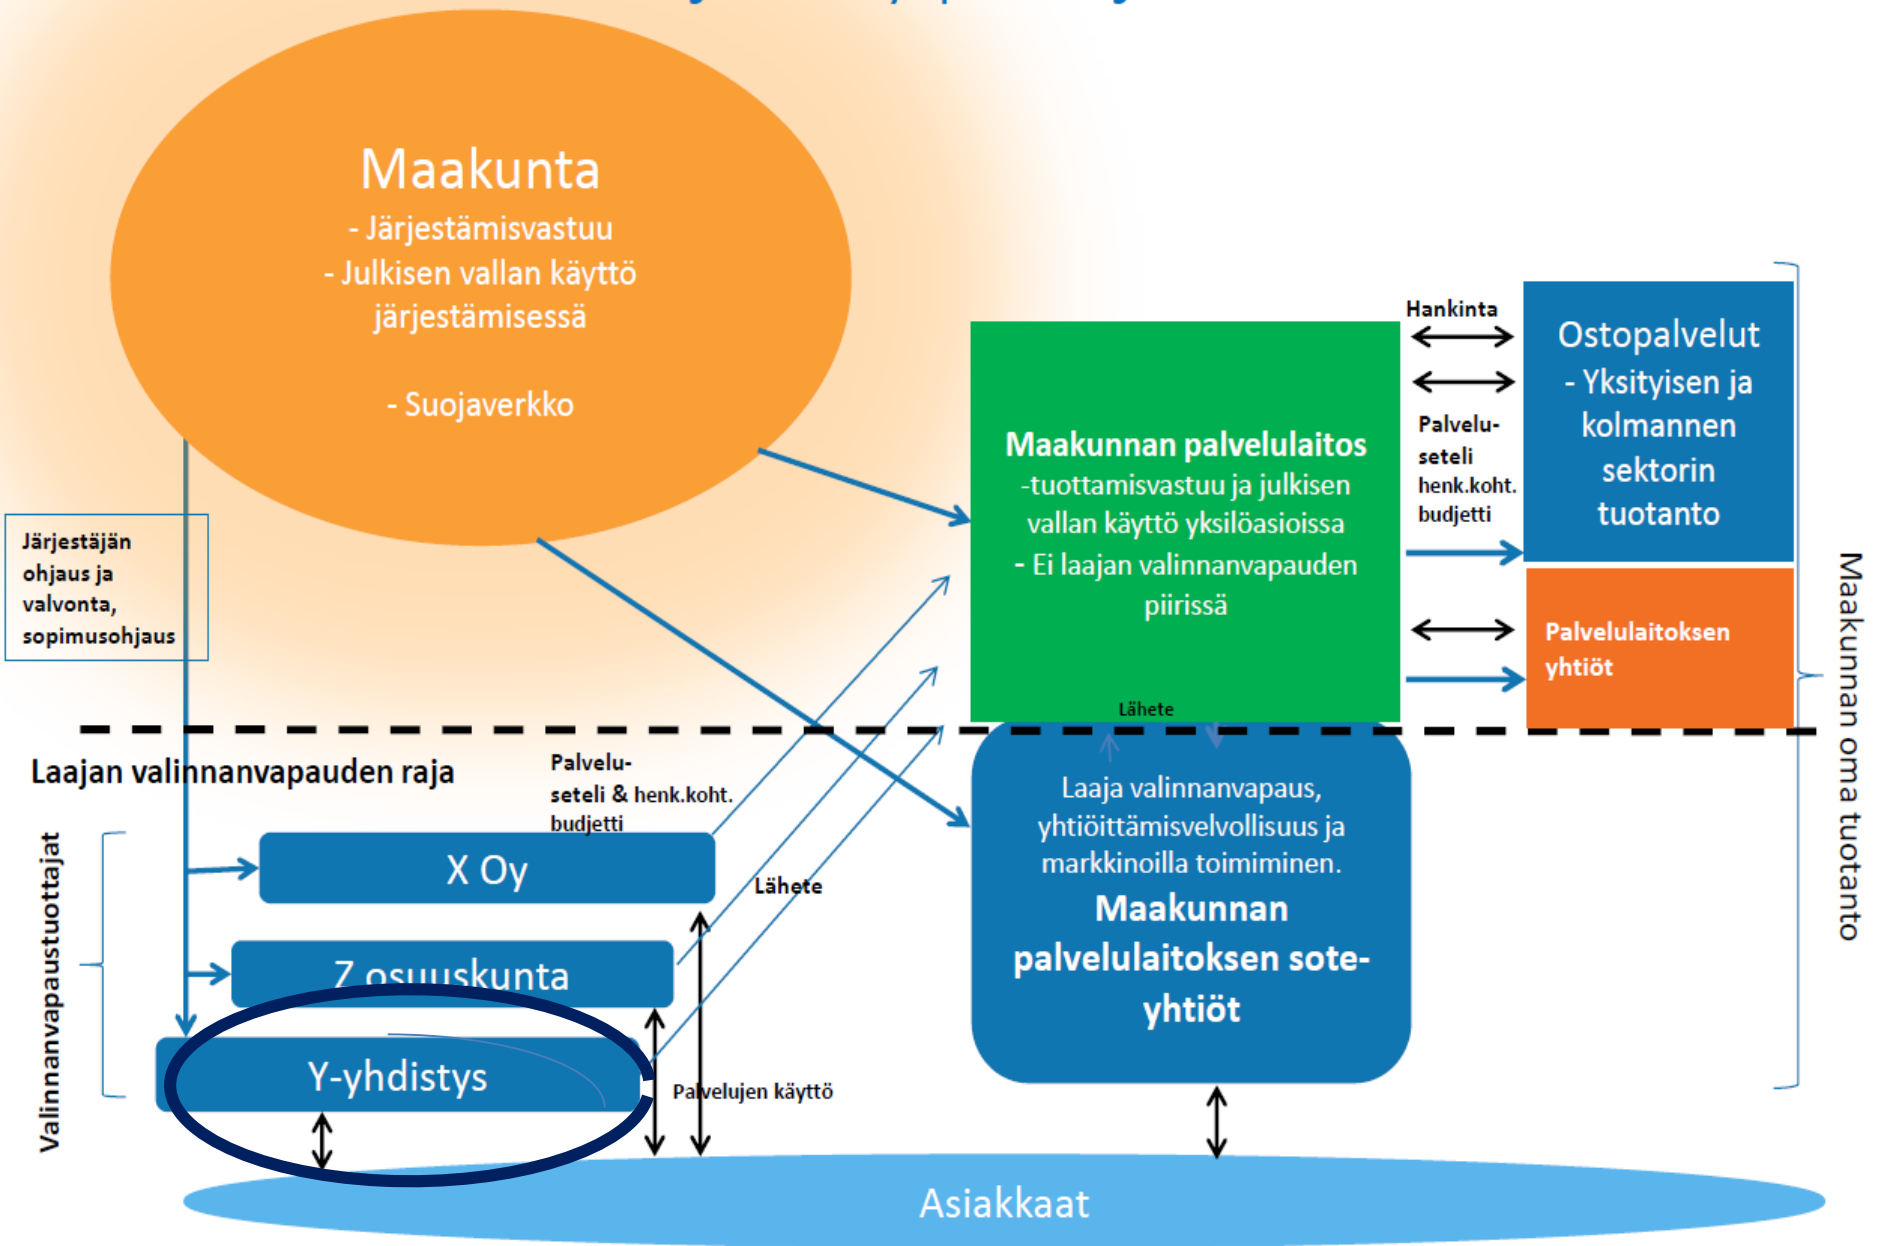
Maakunta
- Järjestämisvastuu
- Julkisen vallan käyttö järjestämisessä

- Suojaverkko

Järjestäjän ohjaus ja valvonta, sopimusohjaus

Maakunnan palvelulaitos
-tuottamisvastuu ja julkisen vallan käyttö yksilöasioissa
- Ei laajan valinnanvapauden piirissä

Hankinta

Palvelu-seteli henk.koht. budjetti

Ostopalvelut
- Yksityisen ja kolmannen sektorin tuotanto

Palvelulaitoksen yhtiöt

Maakunnan oma tuotanto

Lähete

Laajan valinnanvapauden raja

Palvelu-seteli & henk.koht. budjetti

Valinnanvapaustuottajat

X Oy

Lähete

Z osuuskunta

Y-yhdistys

Palvelujen käyttö

Laaja valinnanvapaus, yhtiöittämisvelvollisuus ja markkinoilla toimiminen.
Maakunnan palvelulaitoksen sote-yhtiöt

Asiakkaat